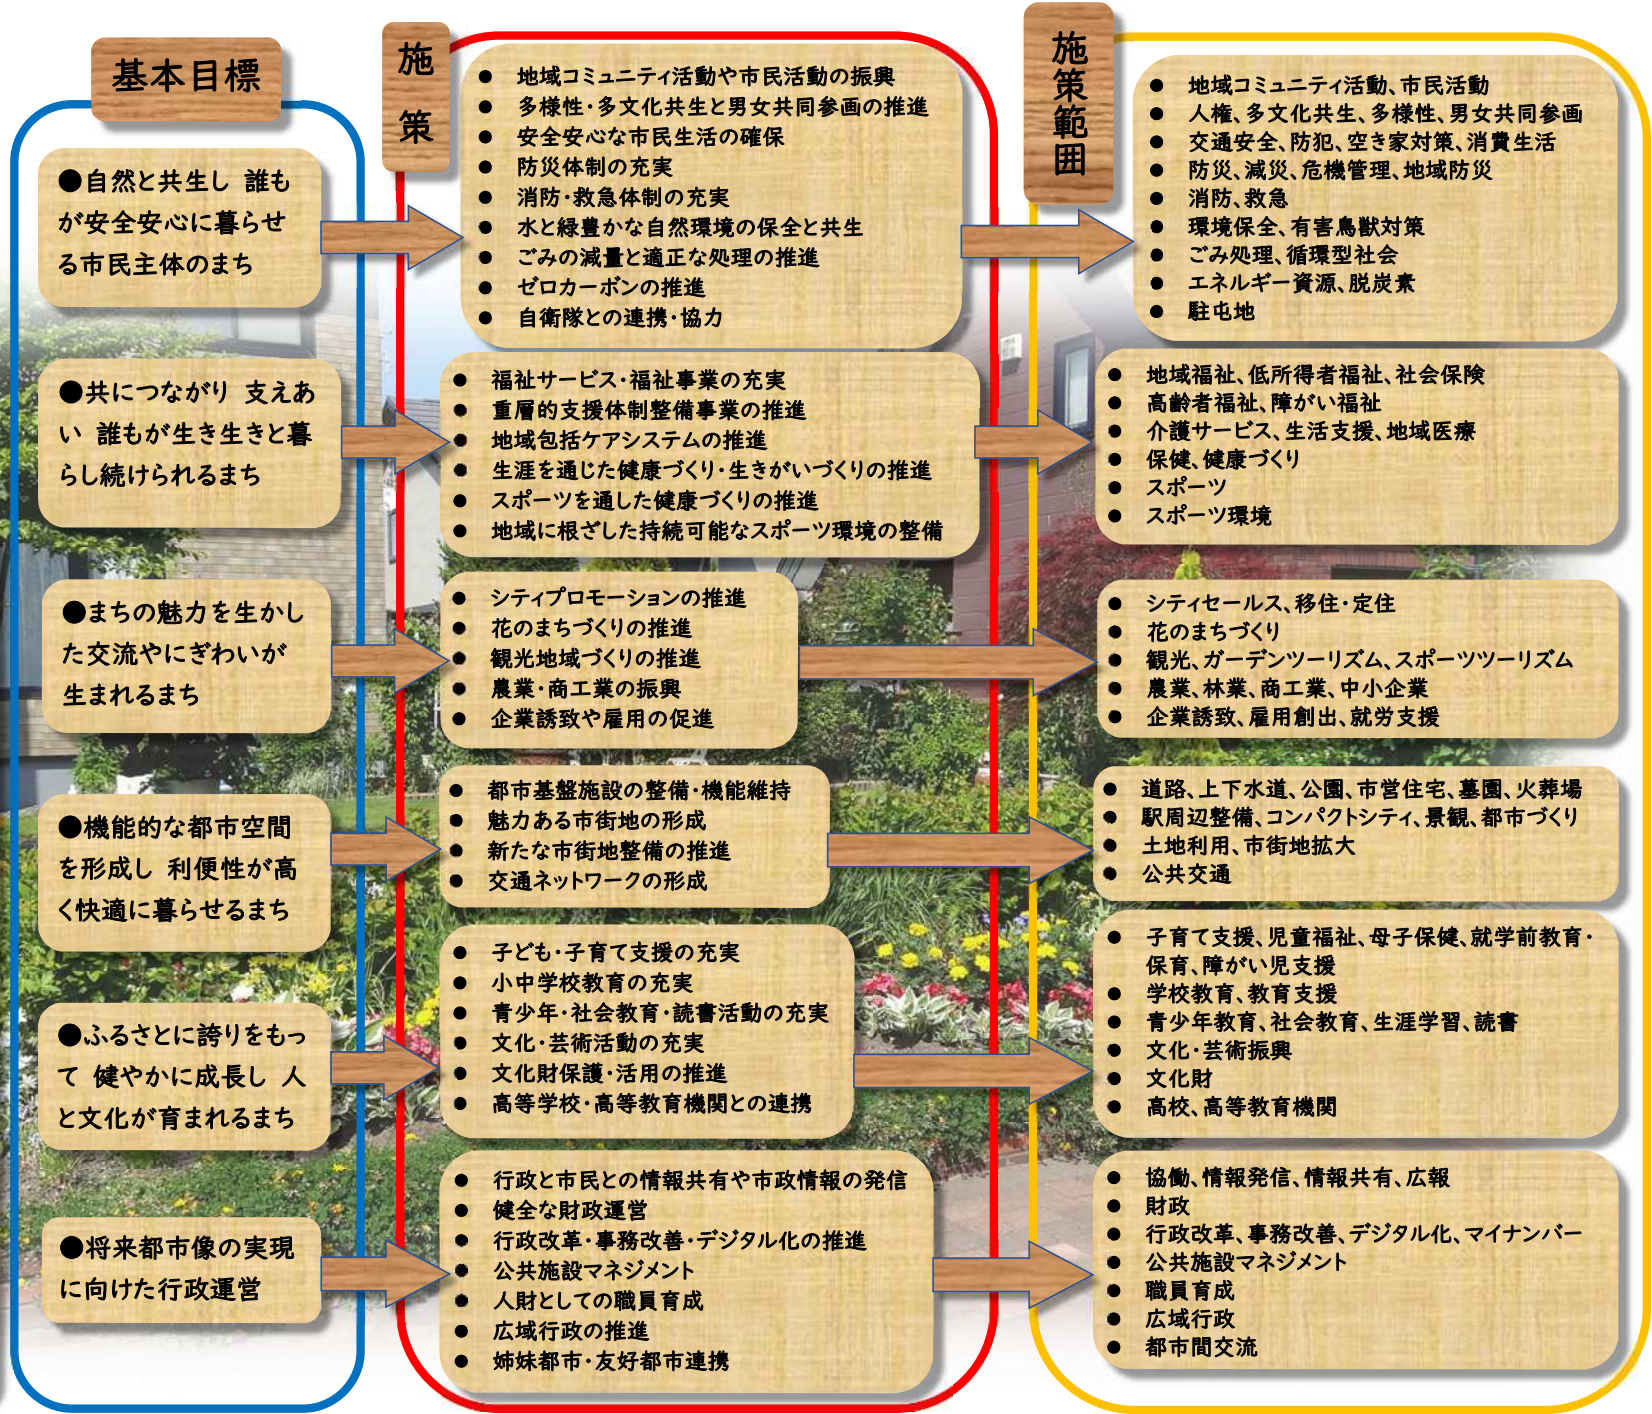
基本目標

施策

施策範囲

●自然と共生し 誰もが安全安心に暮らせる市民主体のまち

● 地域コミュニティ活動や市民活動の振興
● 多様性・多文化共生と男女共同参画の推進
● 安全安心な市民生活の確保
● 防災体制の充実
● 消防・救急体制の充実
● 水と緑豊かな自然環境の保全と共生
● ごみの減量と適正な処理の推進
● ゼロカーボンの推進
● 自衛隊との連携・協力

● 地域コミュニティ活動、市民活動
● 人権、多文化共生、多様性、男女共同参画
● 交通安全、防犯、空き家対策、消費生活
● 防災、減災、危機管理、地域防災
● 消防、救急
● 環境保全、有害鳥獣対策
● ごみ処理、循環型社会
● エネルギー資源、脱炭素
● 駐屯地

●共につながり 支えあい 誰もが生き生きと暮らし続けられるまち

● 福祉サービス・福祉事業の充実
● 重層的支援体制整備事業の推進
● 地域包括ケアシステムの推進
● 生涯を通じた健康づくり・生きがいづくりの推進
● スポーツを通した健康づくりの推進
● 地域に根ざした持続可能なスポーツ環境の整備

● 地域福祉、低所得者福祉、社会保険
● 高齢者福祉、障がい福祉
● 介護サービス、生活支援、地域医療
● 保健、健康づくり
● スポーツ
● スポーツ環境

●まちの魅力を生かした交流やにぎわいが生まれるまち

● シティプロモーションの推進
● 花のまちづくりの推進
● 観光地域づくりの推進
● 農業・商工業の振興
● 企業誘致や雇用の促進

● シティセールス、移住・定住
● 花のまちづくり
● 観光、ガーデンツーリズム、スポーツツーリズム
● 農業、林業、商工業、中小企業
● 企業誘致、雇用創出、就労支援

●機能的な都市空間を形成し 利便性が高く快適に暮らせるまち

● 都市基盤施設の整備・機能維持
● 魅力ある市街地の形成
● 新たな市街地整備の推進
● 交通ネットワークの形成

● 道路、上下水道、公園、市営住宅、墓園、火葬場
● 駅周辺整備、コンパクトシティ、景観、都市づくり
● 土地利用、市街地拡大
● 公共交通

●ふるさとに誇りをもって 健やかに成長し 人と文化が育まれるまち

● 子ども・子育て支援の充実
● 小中学校教育の充実
● 青少年・社会教育・読書活動の充実
● 文化・芸術活動の充実
● 文化財保護・活用の推進
● 高等学校・高等教育機関との連携

● 子育て支援、児童福祉、母子保健、就学前教育・保育、障がい児支援
● 学校教育、教育支援
● 青少年教育、社会教育、生涯学習、読書
● 文化・芸術振興
● 文化財
● 高校、高等教育機関

●将来都市像の実現に向けた行政運営

● 行政と市民との情報共有や市政情報の発信
● 健全な財政運営
● 行政改革・事務改善・デジタル化の推進
● 公共施設マネジメント
● 人財としての職員育成
● 広域行政の推進
● 姉妹都市・友好都市連携

● 協働、情報発信、情報共有、広報
● 財政
● 行政改革、事務改善、デジタル化、マイナンバー
● 公共施設マネジメント
● 職員育成
● 広域行政
● 都市間交流